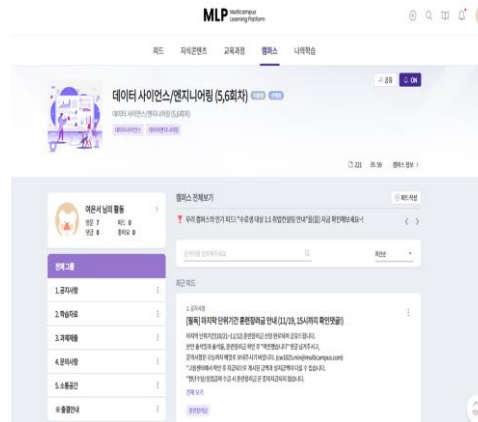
MLP Multicampus Learning Platform

피드 지식콘텐츠 교육과정 캠퍼스 나의학습

데이터 사이언스/엔지니어링 (5,6회차)

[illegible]

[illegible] ON

221 99 캠퍼스 정보

여은서 님의 활동

캠퍼스 전체보기

우리 캠퍼스의 인기 피드 "수준별 대상 1:1 취업컨설팅 안내"를(을) 지금 확인해보세요~!

전체 그룹

1.공지사항

2.학습자료

3.과제제출

4.문의사항

5.소통공간

출결안내

최근 피드

[필독] 마지막 단위기간 훈련장려금 안내 (11/19, 15시까지 확인댓글)

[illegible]

전체 보기